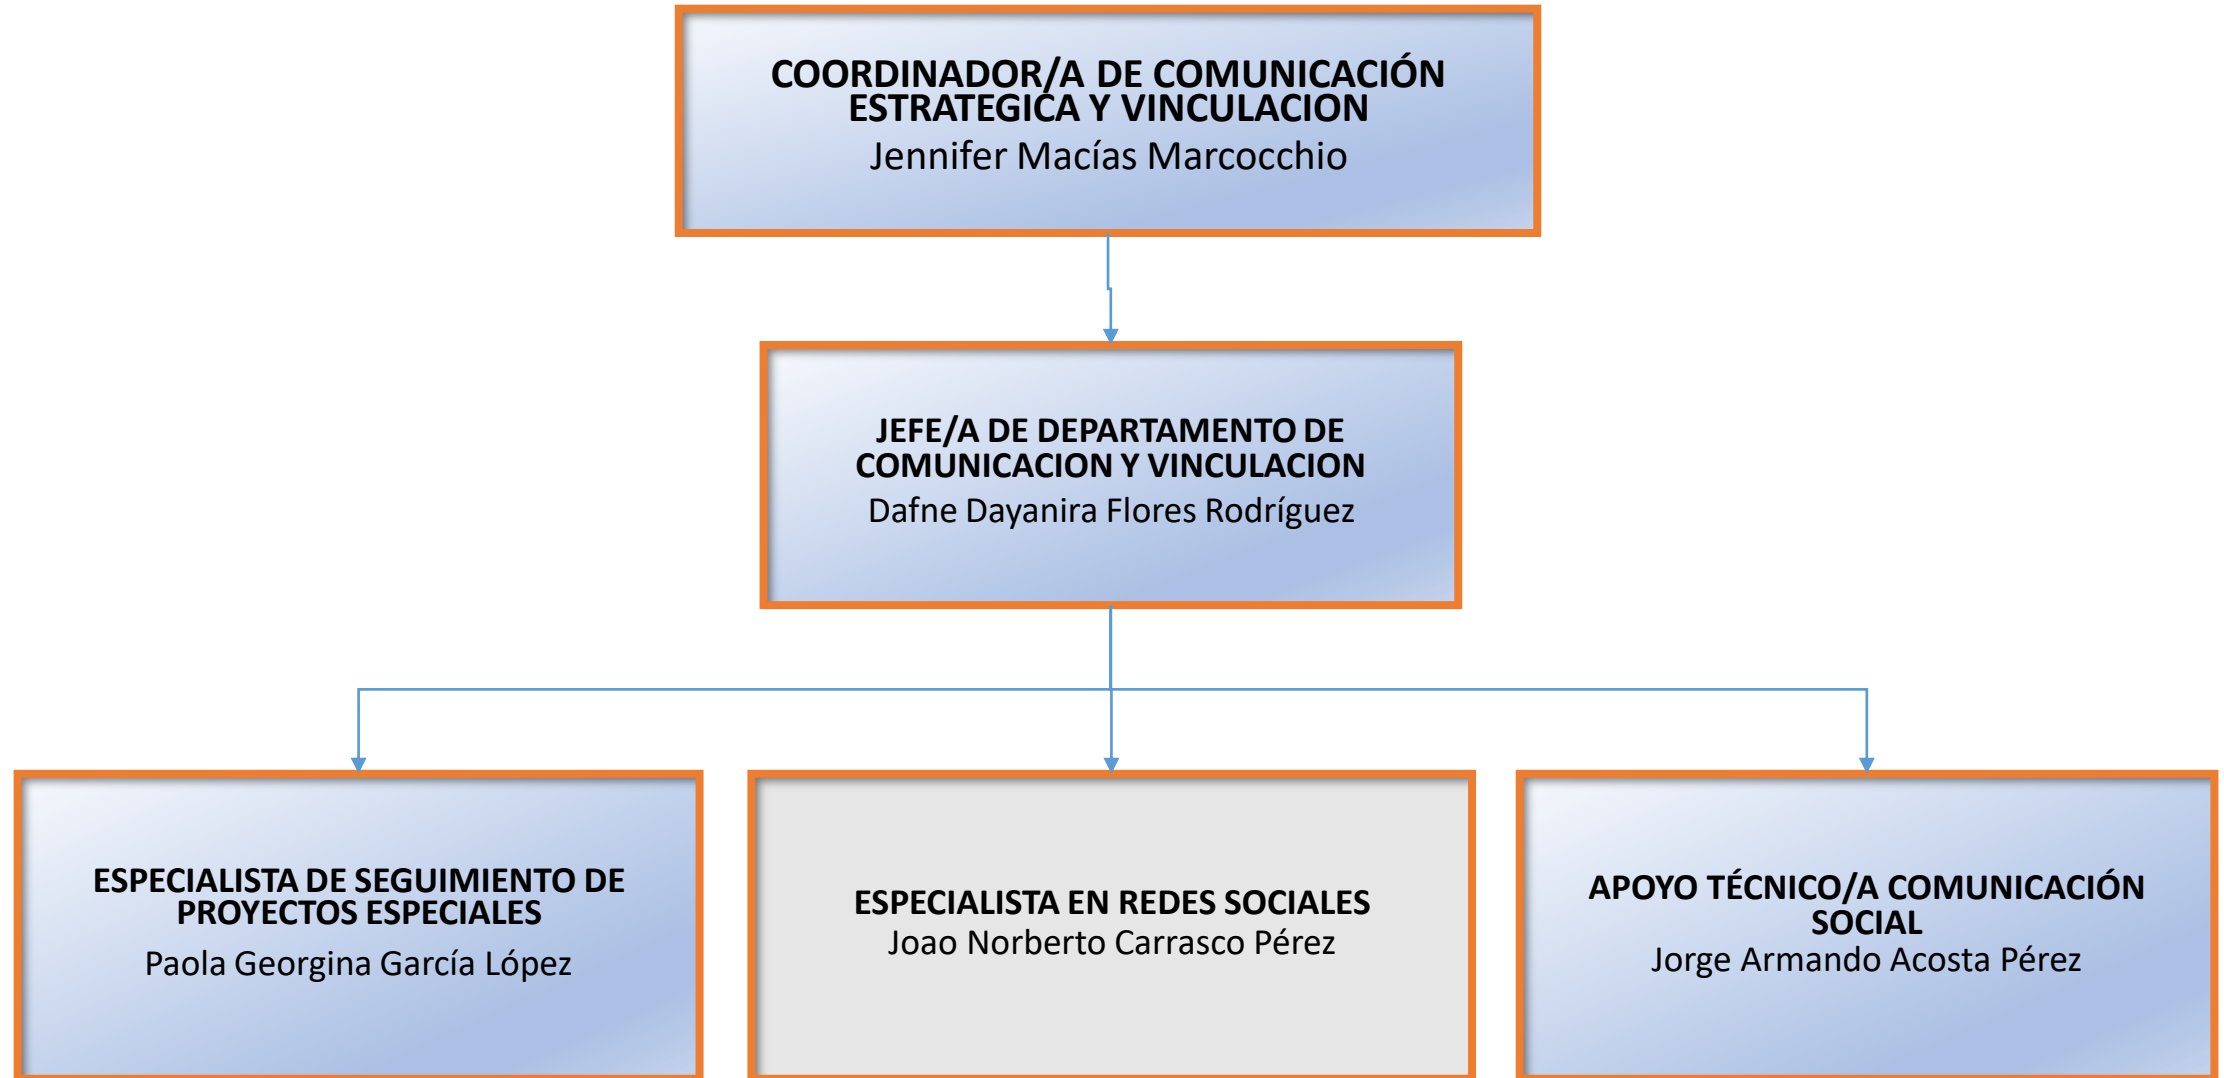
COORDINADOR/A DE COMUNICACIÓN ESTRATEGICA Y VINCULACION
Jennifer Macías Marcocchio

JEFE/A DE DEPARTAMENTO DE COMUNICACION Y VINCULACION
Dafne Dayanira Flores Rodríguez

ESPECIALISTA DE SEGUIMIENTO DE PROYECTOS ESPECIALES
Paola Georgina García López

ESPECIALISTA EN REDES SOCIALES
Joao Norberto Carrasco Pérez

APOYO TÉCNICO/A COMUNICACIÓN SOCIAL
Jorge Armando Acosta Pérez